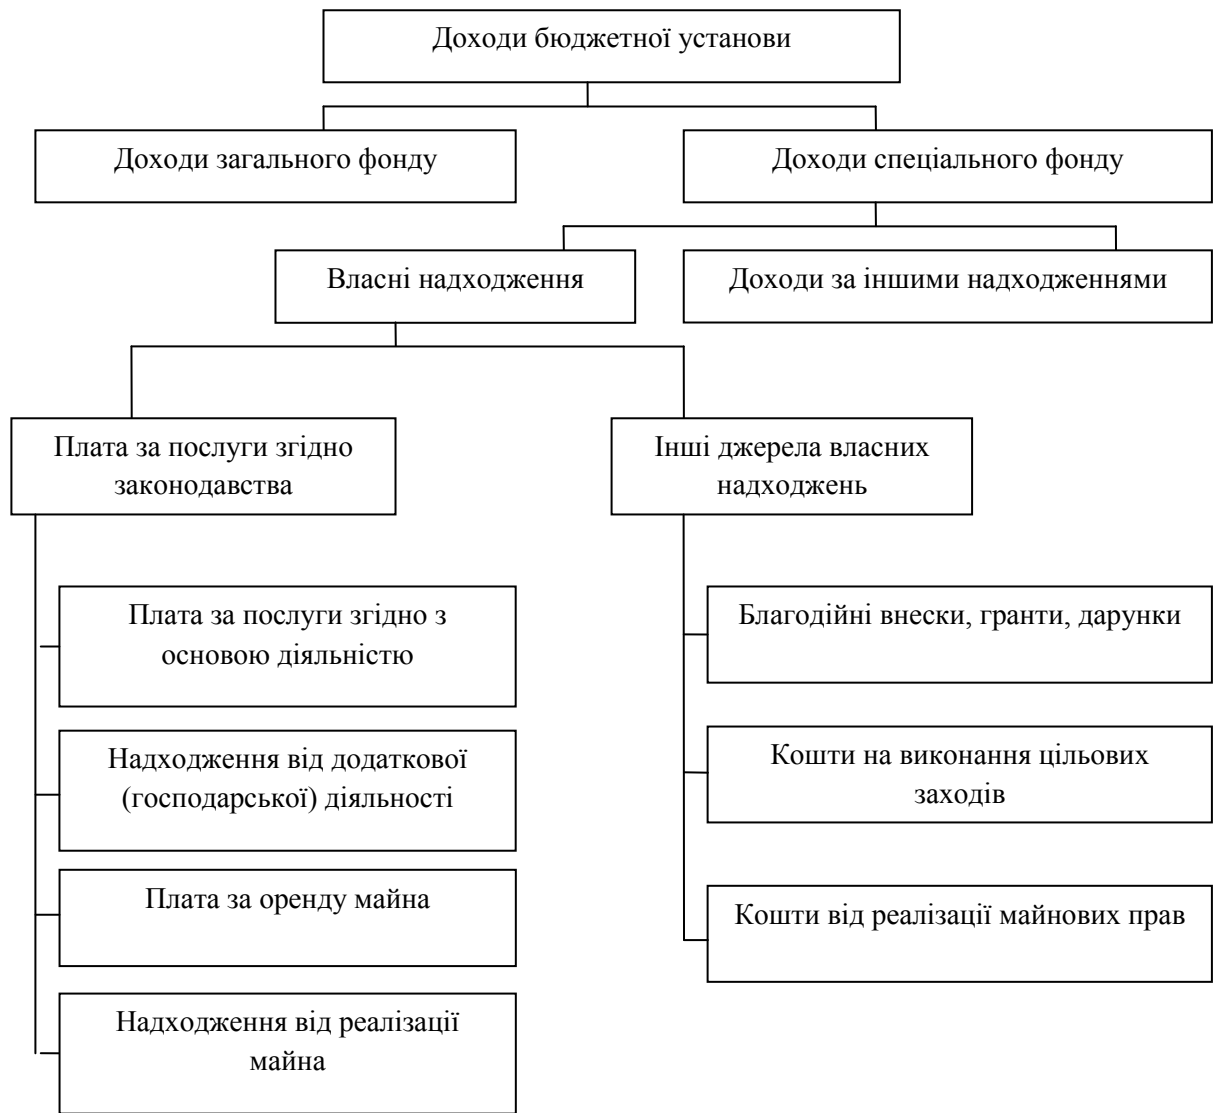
Доходи бюджетної установи

Доходи загального фонду

Доходи спеціального фонду

Власні надходження

Доходи за іншими надходженнями

Плата за послуги згідно законодавства

Інші джерела власних надходжень

Плата за послуги згідно з основою діяльністю

Надходження від додаткової (господарської) діяльності

Плата за оренду майна

Надходження від реалізації майна

Благодійні внески, гранти, дарунки

Кошти на виконання цільових заходів

Кошти від реалізації майнових прав